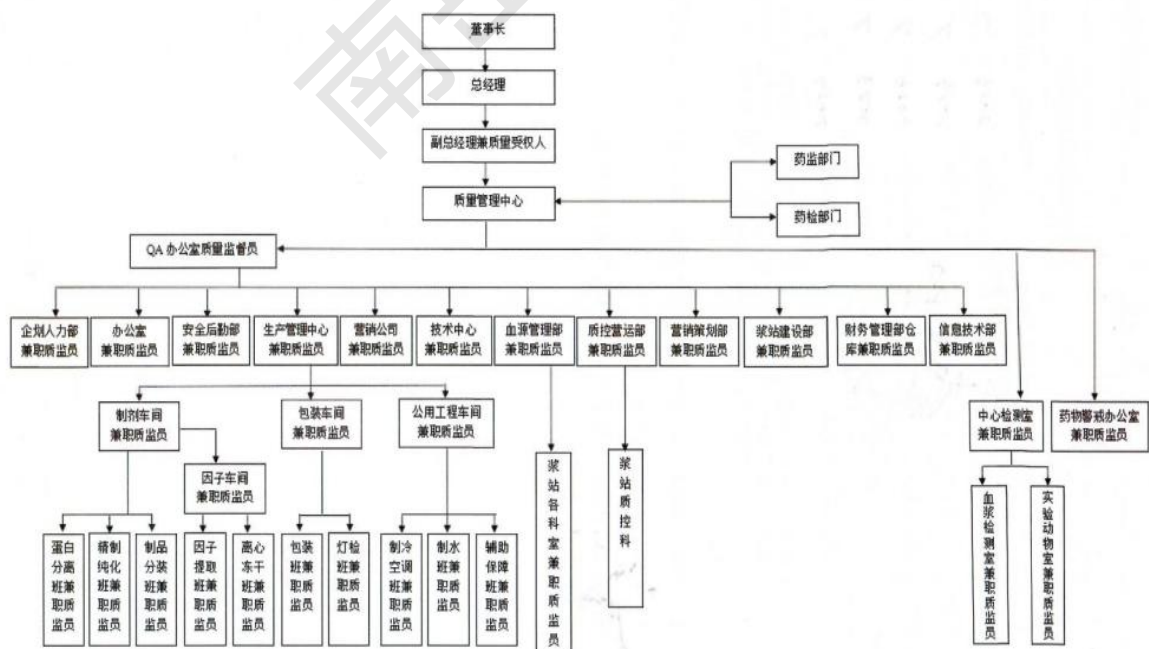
董事长

总经理

副总经理兼质量受权人

药监部门

质量管理中心

药检部门

QA 办公室质量监督员

企划人力部兼职质监员

办公室兼职质监员

安全后勤部兼职质监员

生产管理中心兼职质监员

营销公司兼职质监员

技术中心兼职质监员

血源管理部兼职质监员

质控营运部兼职质监员

营销策划部兼职质监员

浆站建设部兼职质监员

财务管理部仓库兼职质监员

信息技术部兼职质监员

中心检测室兼职质监员

药物警戒办公室兼职质监员

制剂车间兼职质监员

包装车间兼职质监员

公用工程车间兼职质监员

因子车间兼职质监员

蛋白分离班兼职质监员

精制纯化班兼职质监员

制品分装班兼职质监员

因子提取班兼职质监员

离心冻干班兼职质监员

包装班兼职质监员

灯检班兼职质监员

制冷空调班兼职质监员

制水班兼职质监员

辅助保障班兼职质监员

浆站备料室兼职质监员

浆站质控科

血浆检测室兼职质监员

实验动物室兼职质监员